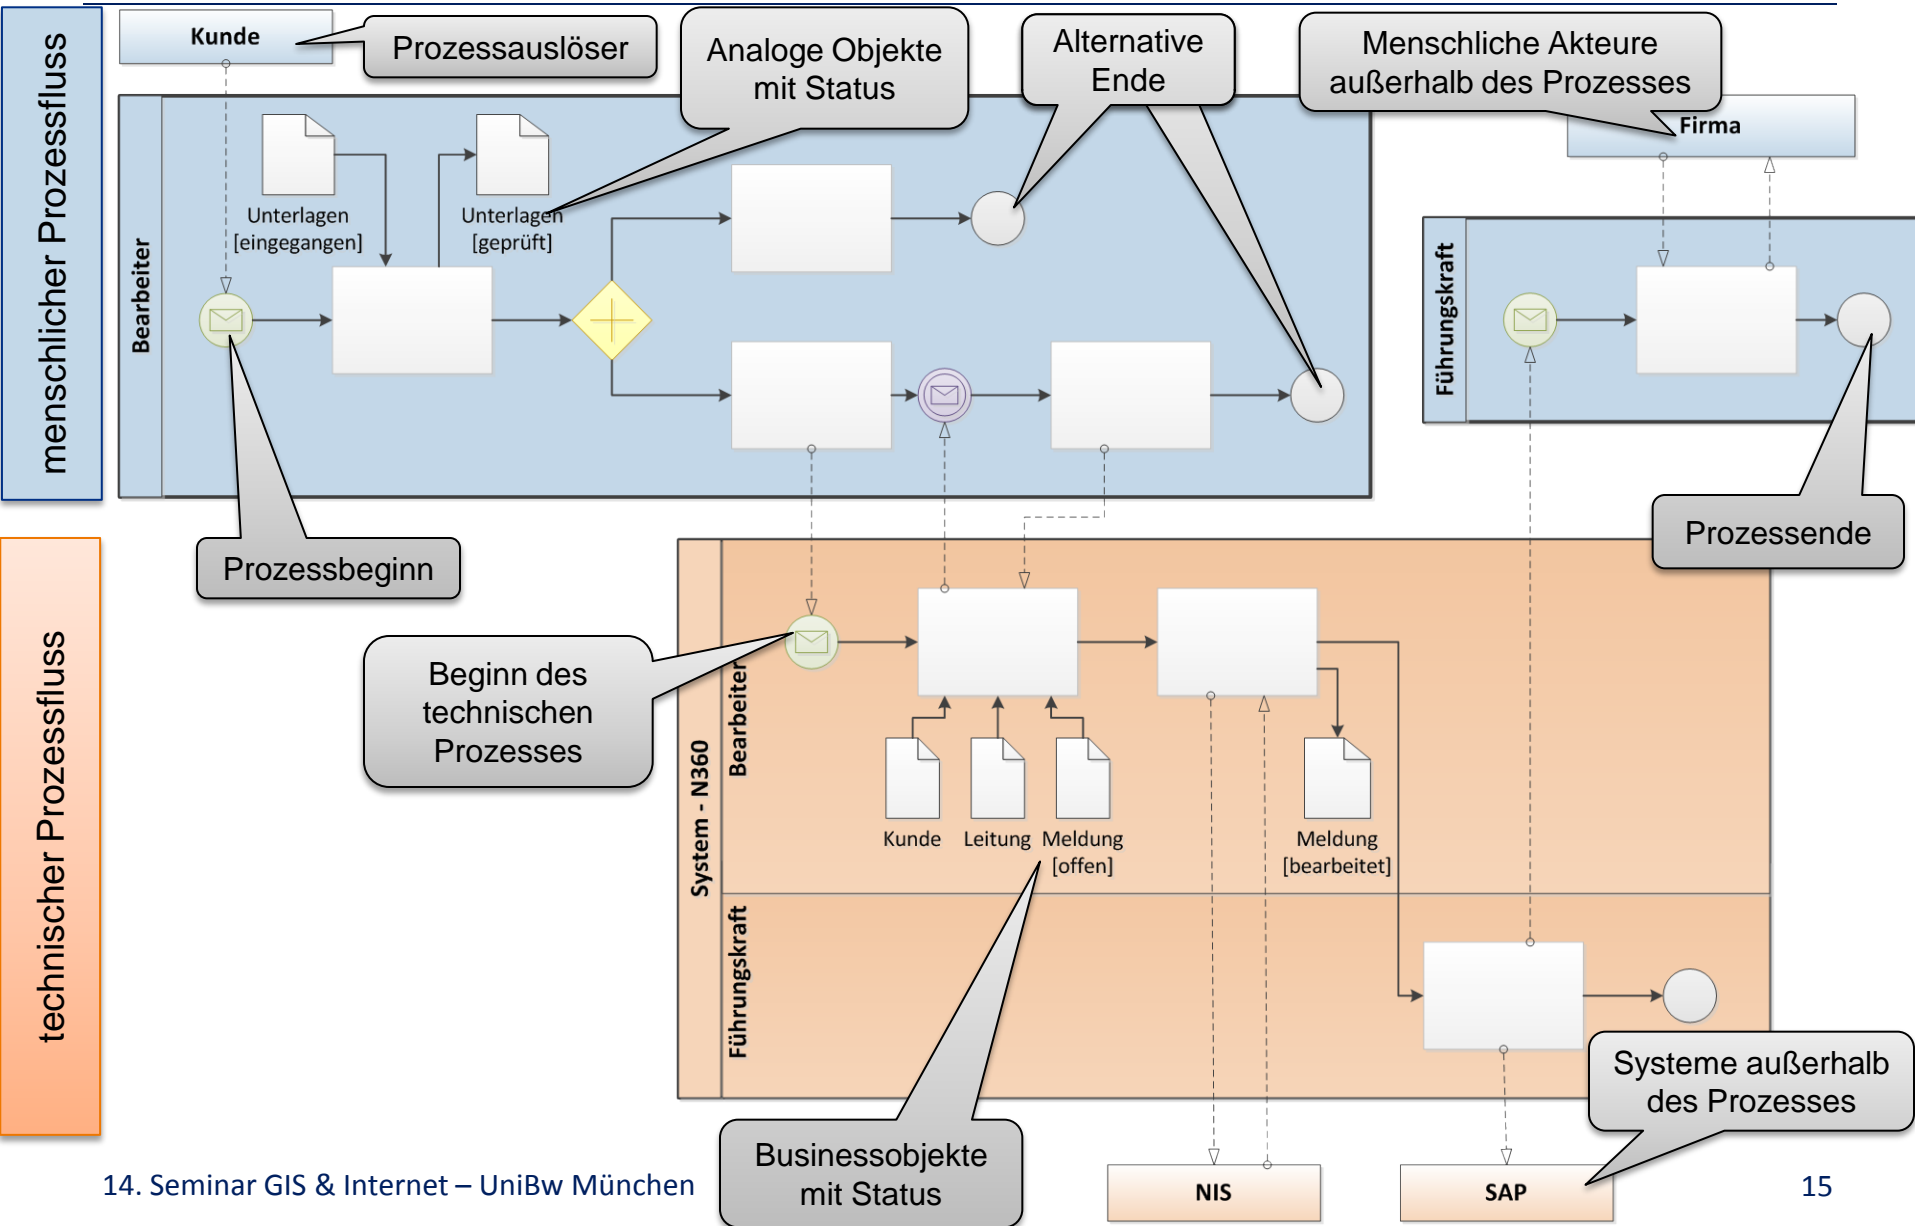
menschlicher Prozessfluss

Kunde

Prozessauslöser

Analoge Objekte mit Status

Alternative Ende

Menschliche Akteure außerhalb des Prozesses

Firma

Bearbeiter

Unterlagen [eingegangen]

Unterlagen [geprüft]

Führungskraft

Prozessbeginn

Prozessende

technischer Prozessfluss

Beginn des technischen Prozesses

System - N360

Bearbeiter

Kunde

Leitung

Meldung [offen]

Meldung [bearbeitet]

Führungskraft

Systeme außerhalb des Prozesses

Businessobjekte mit Status

NIS

SAP

14. Seminar GIS & Internet – UniBw München

15